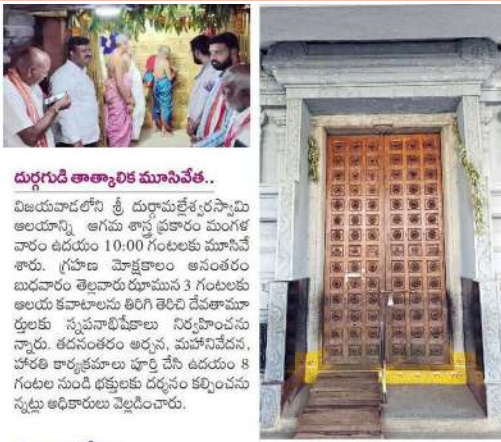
దుర్గగుడి తాత్కాలిక మూసివేత..

విజయవాడలోని శ్రీ దుర్గామల్లేశ్వరస్వామి ఆలయాన్ని ఆగమ శాస్త్ర ప్రకారం మంగళ వారం ఉదయం 10:00 గంటలకు మూసివేశారు. గ్రహణ మోక్షకాలం అనంతరం బుధవారం తెల్లవారు ఝామున 3 గంటలకు ఆలయ కవాటాలను తిరిగి తెరిచి దేవతామూర్తులకు స్నపనాభిషేకాలు నిర్వహించనున్నారు. తదనంతరం అర్చన, మహానివేదన, హారతి కార్యక్రమాలు పూర్తి చేసి ఉదయం 8 గంటల నుండి భక్తులకు దర్శనం కల్పించనున్నట్లు అధికారులు వెల్లడించారు.